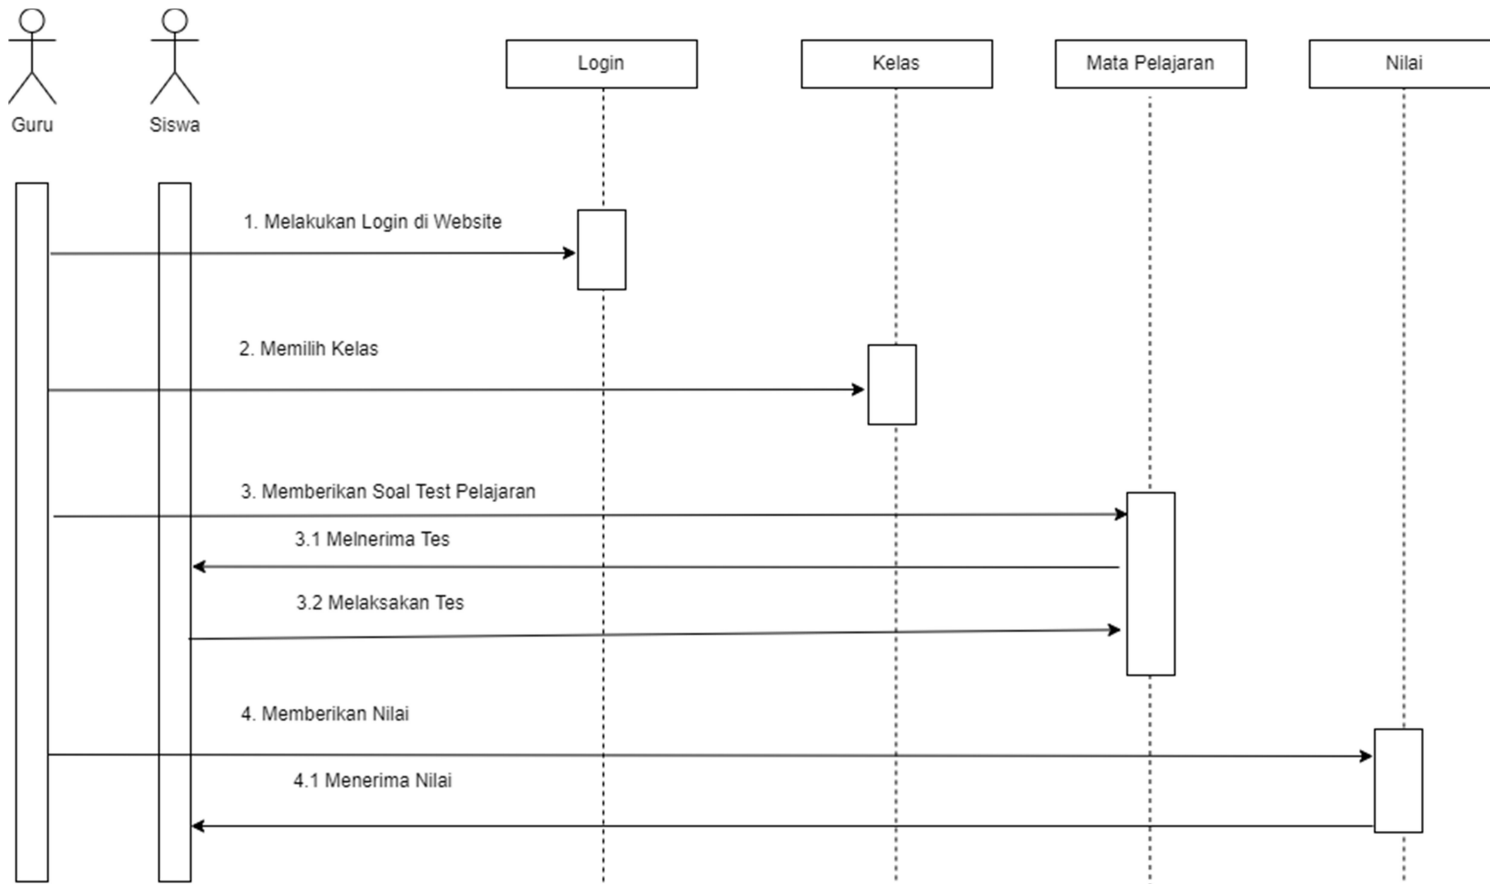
Guru

Siswa

Login

Kelas

Mata Pelajaran

Nilai

1. Melakukan Login di Website

2. Memilih Kelas

3. Memberikan Soal Test Pelajaran

3.1 Melnerima Tes

3.2 Melaksakan Tes

4. Memberikan Nilai

4.1 Menerima Nilai